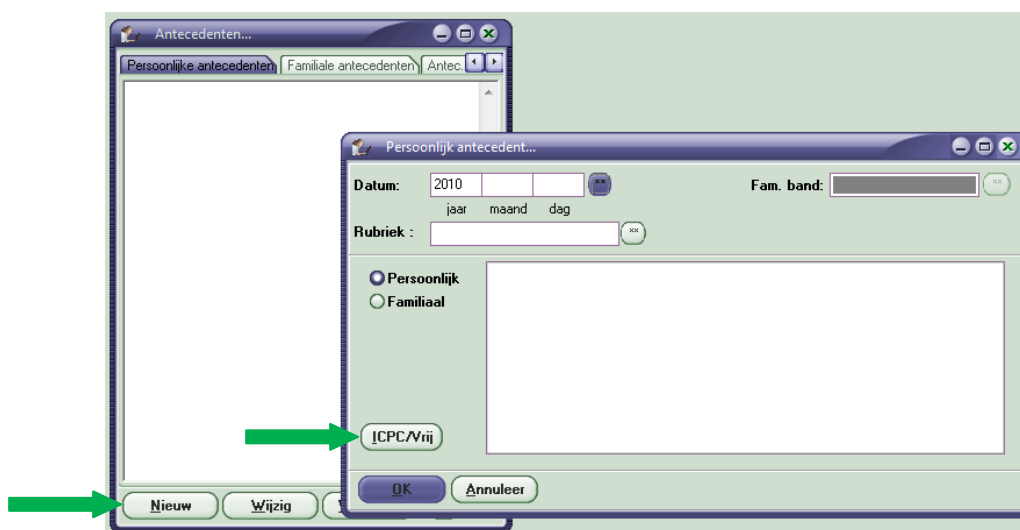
Antecedenten...

Persoonlijke antecedenten | Familiale antecedenten | Antec.

Persoonlijk antecedent...

Datum: 2010
jaar maand dag

Fam. band:

Rubriek :

Persoonlijk
Familiaal

ICPC/Vrij

OK Annuleer

Nieuw Wijzig